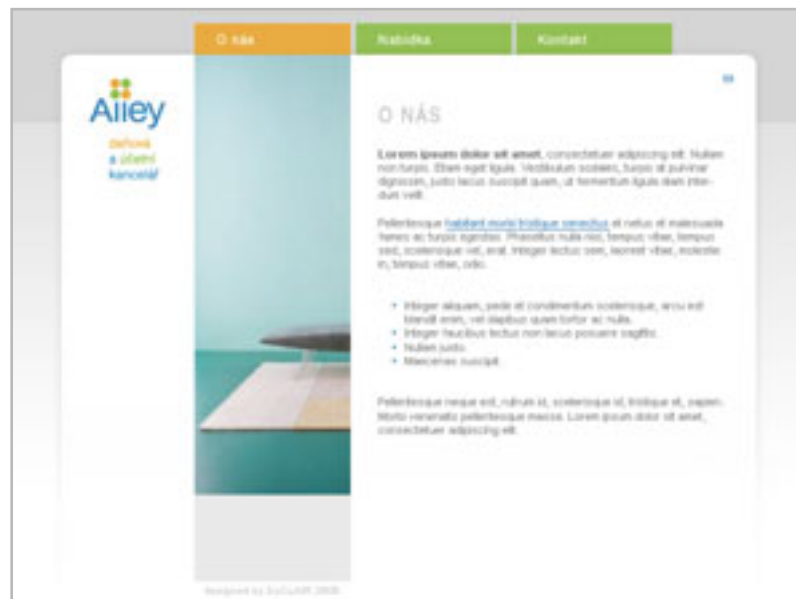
O nás
Nabídka
Kontakt

Aiiey
Daňová a účetní kancelář

en

O NÁS

**Lorem ipsum dolor sit amet**, consectetuer adipiscing elit. Nullam non turpis. Etiam eget ligula. Vestibulum sodales, turpis at pulvinar dignissim, justo lacus suscipit quam, ut fermentum ligula diam interdum velit.

Pellentesque habitant morbi tristique senectus et netus et malesuada fames ac turpis egestas. Phasellus nulla nisi, tempus vitae, tempus sed, scelerisque sed, erat. Integer lectus sem, laoreet vitae, molestie in, tempus vitae, odio.

- Integer aliquam, pede et condimentum scelerisque, arcu est blandit enim, vel dapibus quam tortor ac nulla.
- Integer faucibus lectus non lacus posuere sagittis.
- Nullam justo.
- Maecenas suscipit.

Pellentesque neque est, rutrum id, scelerisque id, tristique at, sapien. Morbi venenatis pellentesque massa. Lorem ipsum dolor sit amet, consectetuer adipiscing elit.

designed by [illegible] 2008